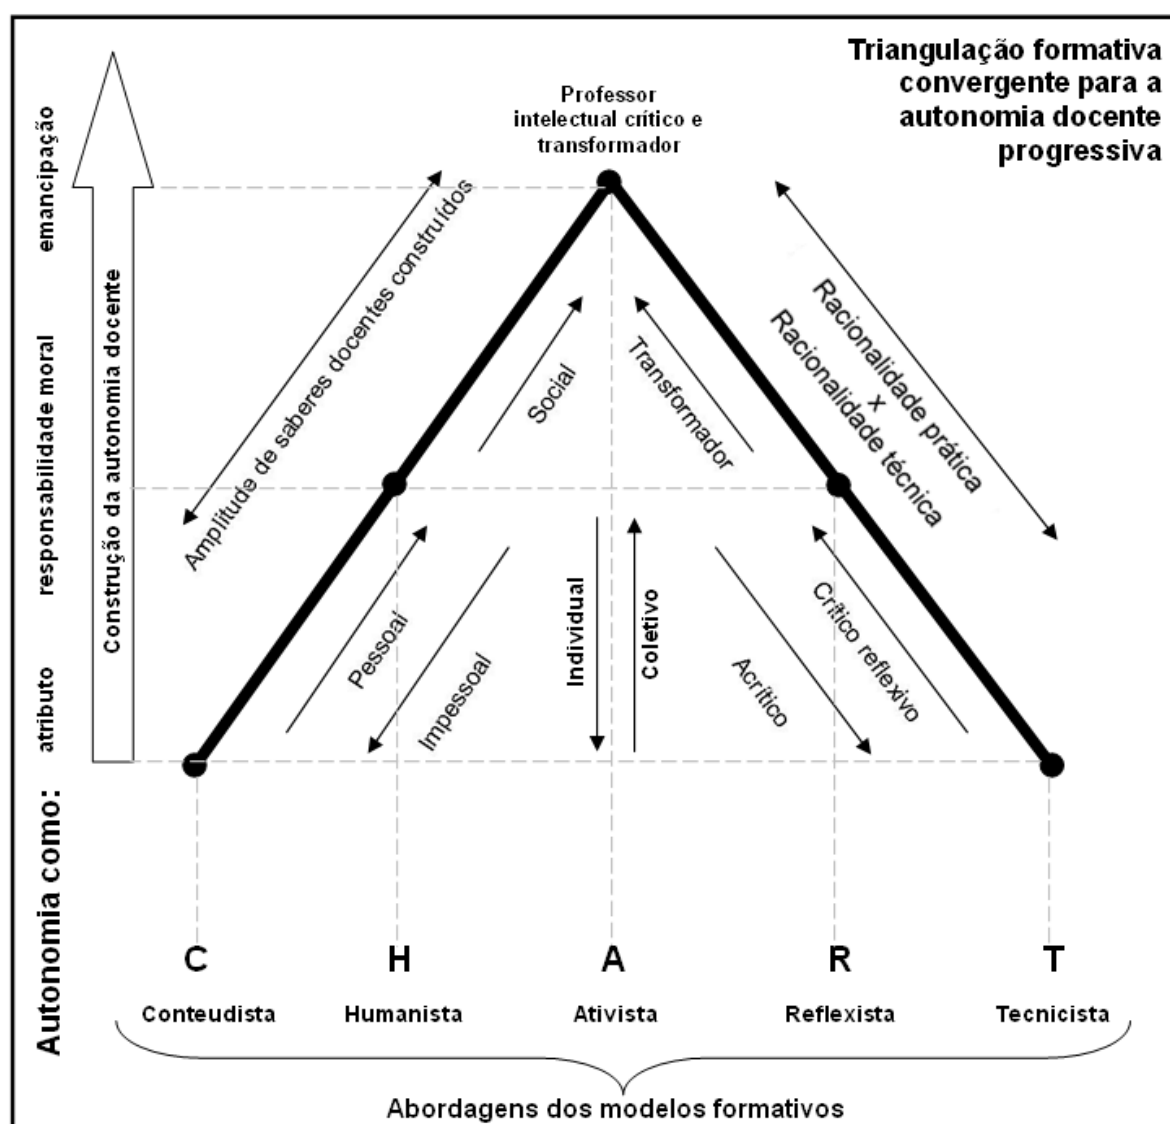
Triangulação formativa convergente para a autonomia docente progressiva

Professor intelectual crítico e transformador

emancipação

responsabilidade moral

atributo

Autonomia como:

Construção da autonomia docente

Amplitude de saberes docentes construídos

Racionalidade prática
x
Racionalidade técnica

Social

Transformador

Pessoal

Impessoal

Individual

Coletivo

Acrítico

Crítico reflexivo

C
Conteudista

H
Humanista

A
Ativista

R
Reflexista

T
Tecnicista

Abordagens dos modelos formativos